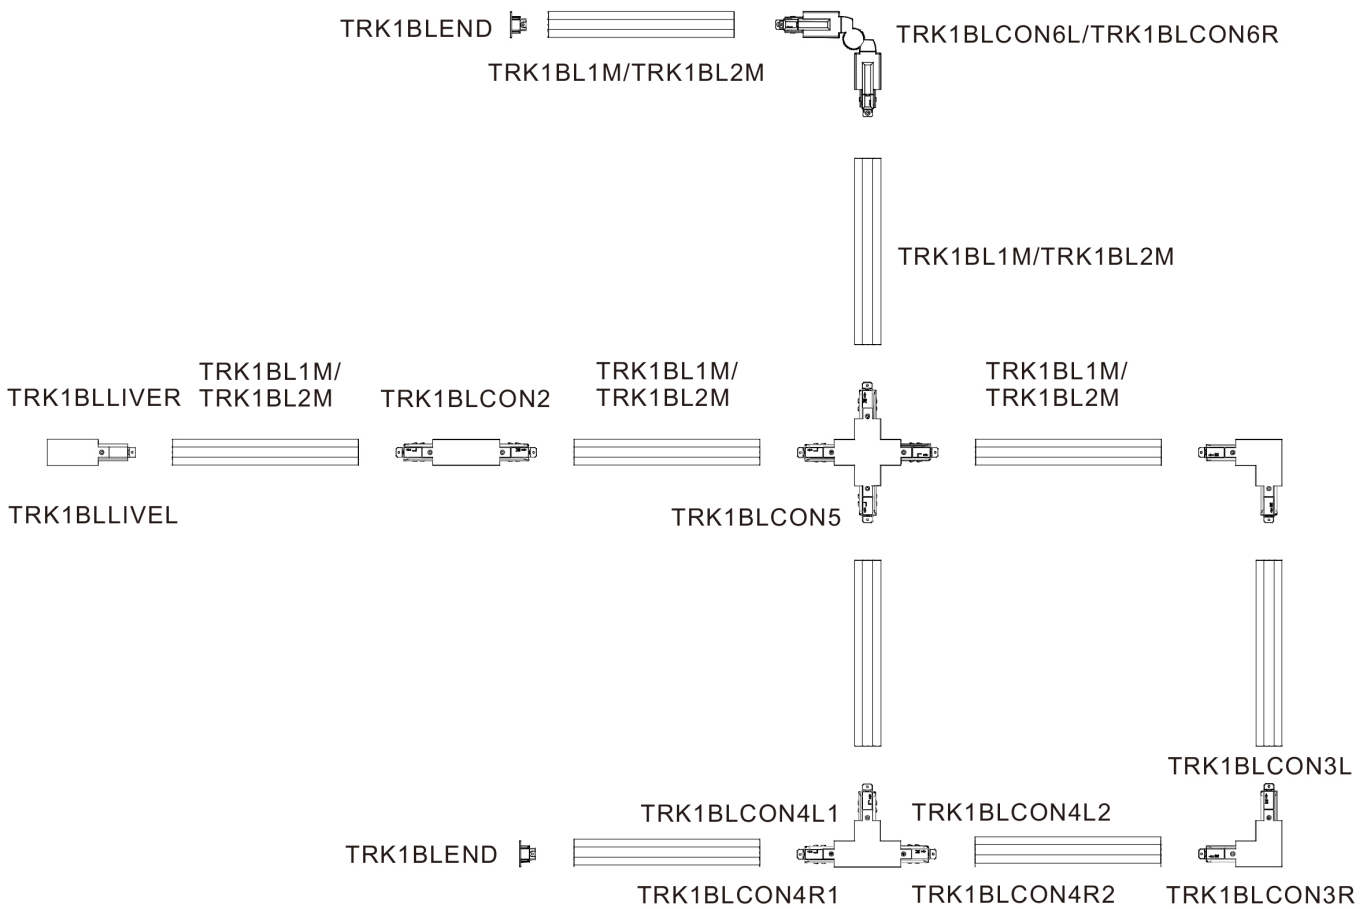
TRK1BLEND

TRK1BLCON6L/TRK1BLCON6R

TRK1BL1M/TRK1BL2M

TRK1BL1M/TRK1BL2M

TRK1BLLIVER

TRK1BL1M/ TRK1BL2M

TRK1BLCON2

TRK1BL1M/ TRK1BL2M

TRK1BL1M/ TRK1BL2M

TRK1BLLIVEL

TRK1BLCON5

TRK1BLCON3L

TRK1BLCON4L1

TRK1BLCON4L2

TRK1BLEND

TRK1BLCON4R1

TRK1BLCON4R2

TRK1BLCON3R